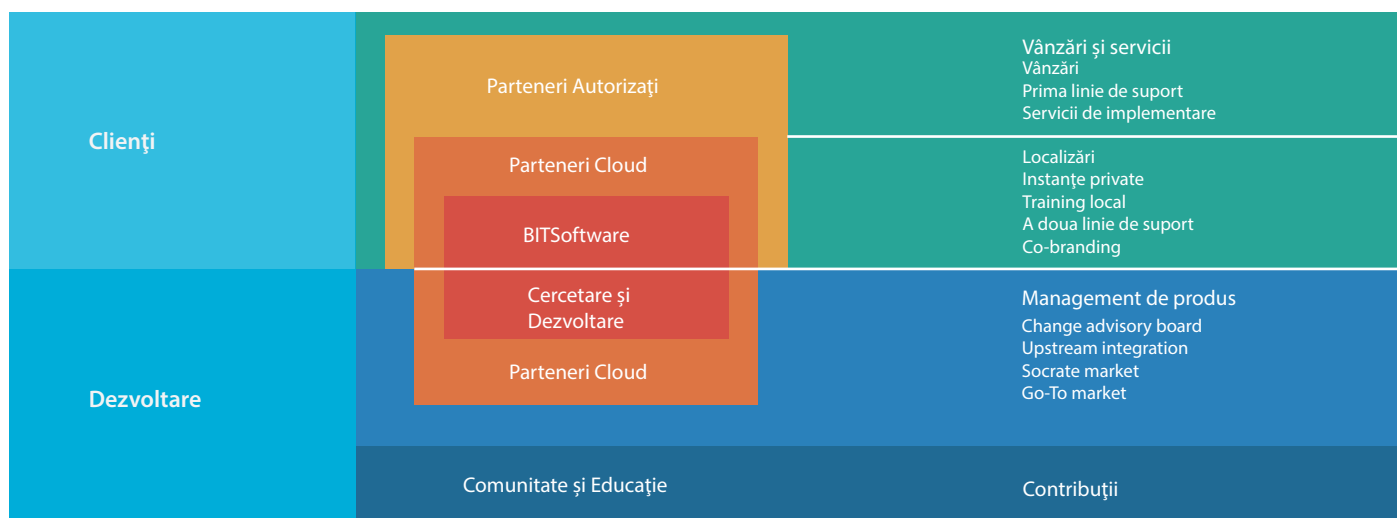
Clienţi

Parteneri Autorizaţi

Parteneri Cloud

BITSoftware

Cercetare și Dezvoltare

Parteneri Cloud

Vânzări și servicii
Vânzări
Prima linie de suport
Servicii de implementare

Localizări
Instanţe private
Training local
A doua linie de suport
Co-branding

Dezvoltare

Management de produs
Change advisory board
Upstream integration
Socrate market
Go-To market

Comunitate și Educaţie

Contribuţii